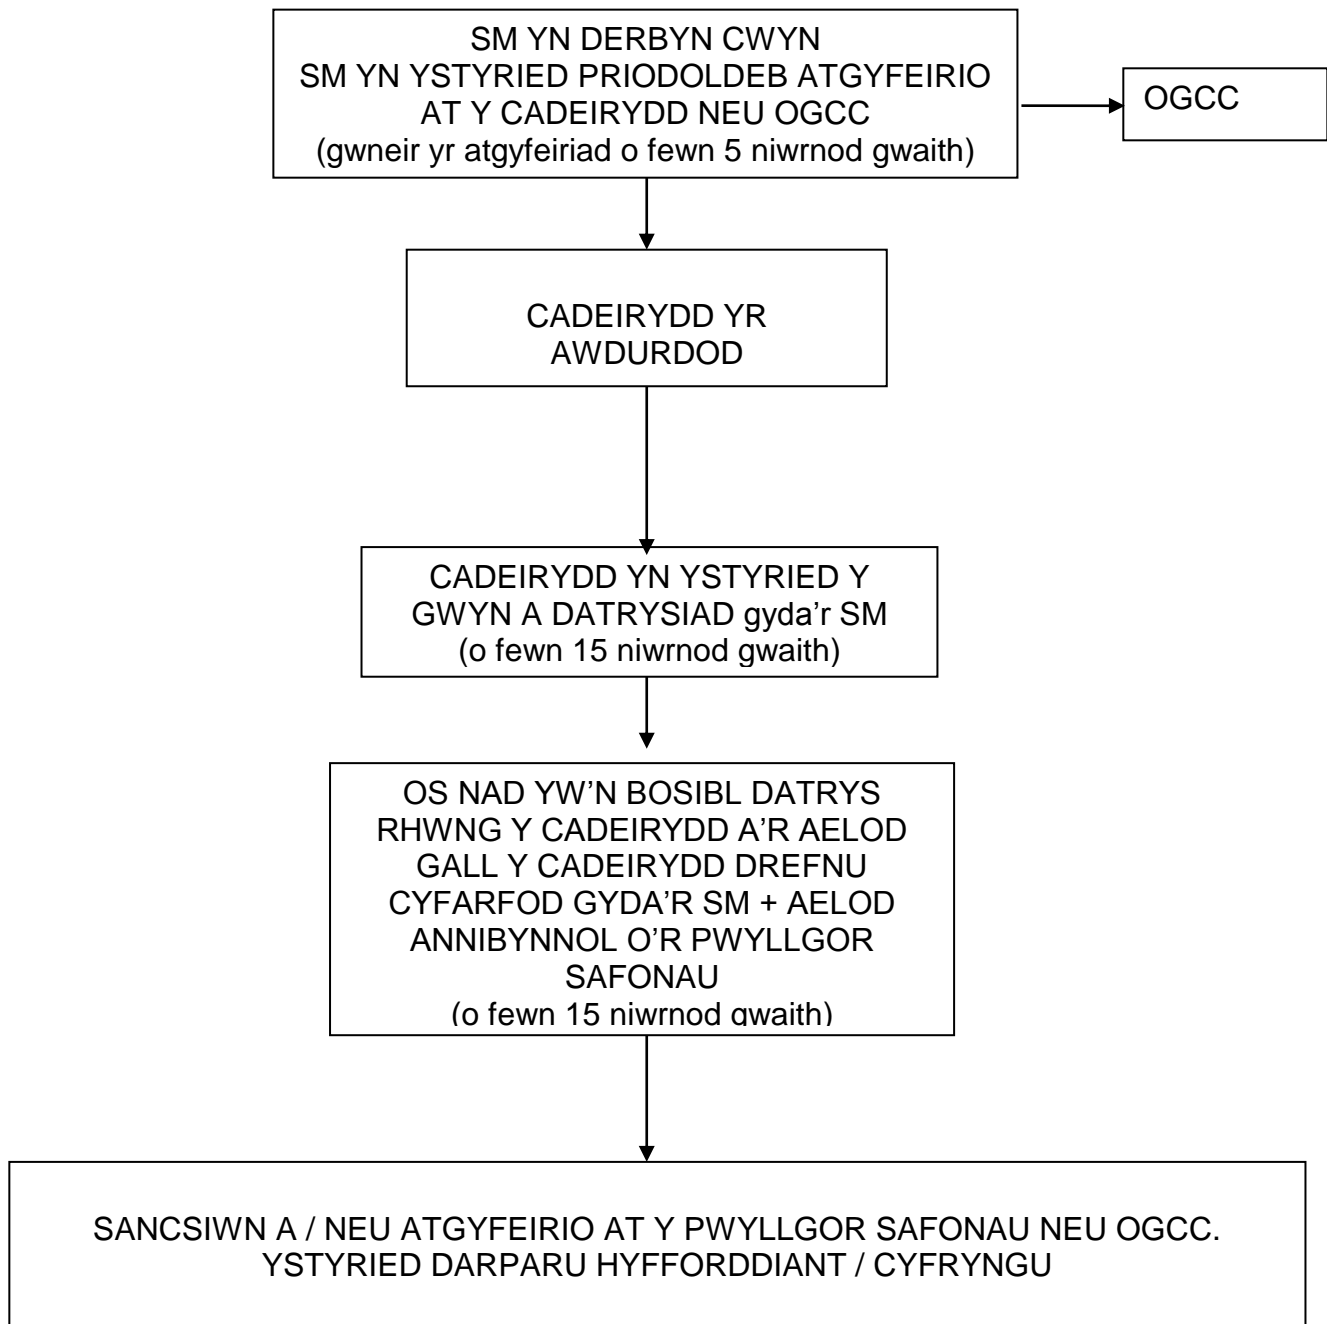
SM YN DERBYN CWYN
SM YN YSTYRIED PRIODOLDEB ATGYFEIRIO AT Y CADEIRYDD NEU OGCC
(gwneir yr atgyfeiriad o fewn 5 niwrnod gwaith)

OGCC

CADEIRYDD YR AWDURDOD

CADEIRYDD YN YSTYRIED Y GWYN A DATRYSIAD gyda'r SM
(o fewn 15 niwrnod gwaith)

OS NAD YW'N BOSIBL DATRYS RHWNG Y CADEIRYDD A'R AELOD GALL Y CADEIRYDD DREFNU CYFARFOD GYDA'R SM + AELOD ANNIBYNNOL O'R PWYLLGOR SAFONAU
(o fewn 15 niwrnod gwaith)

SANCSIWN A / NEU ATGYFEIRIO AT Y PWYLLGOR SAFONAU NEU OGCC.
YSTYRIED DARPARU HYFFORDDIANT / CYFRYNGU